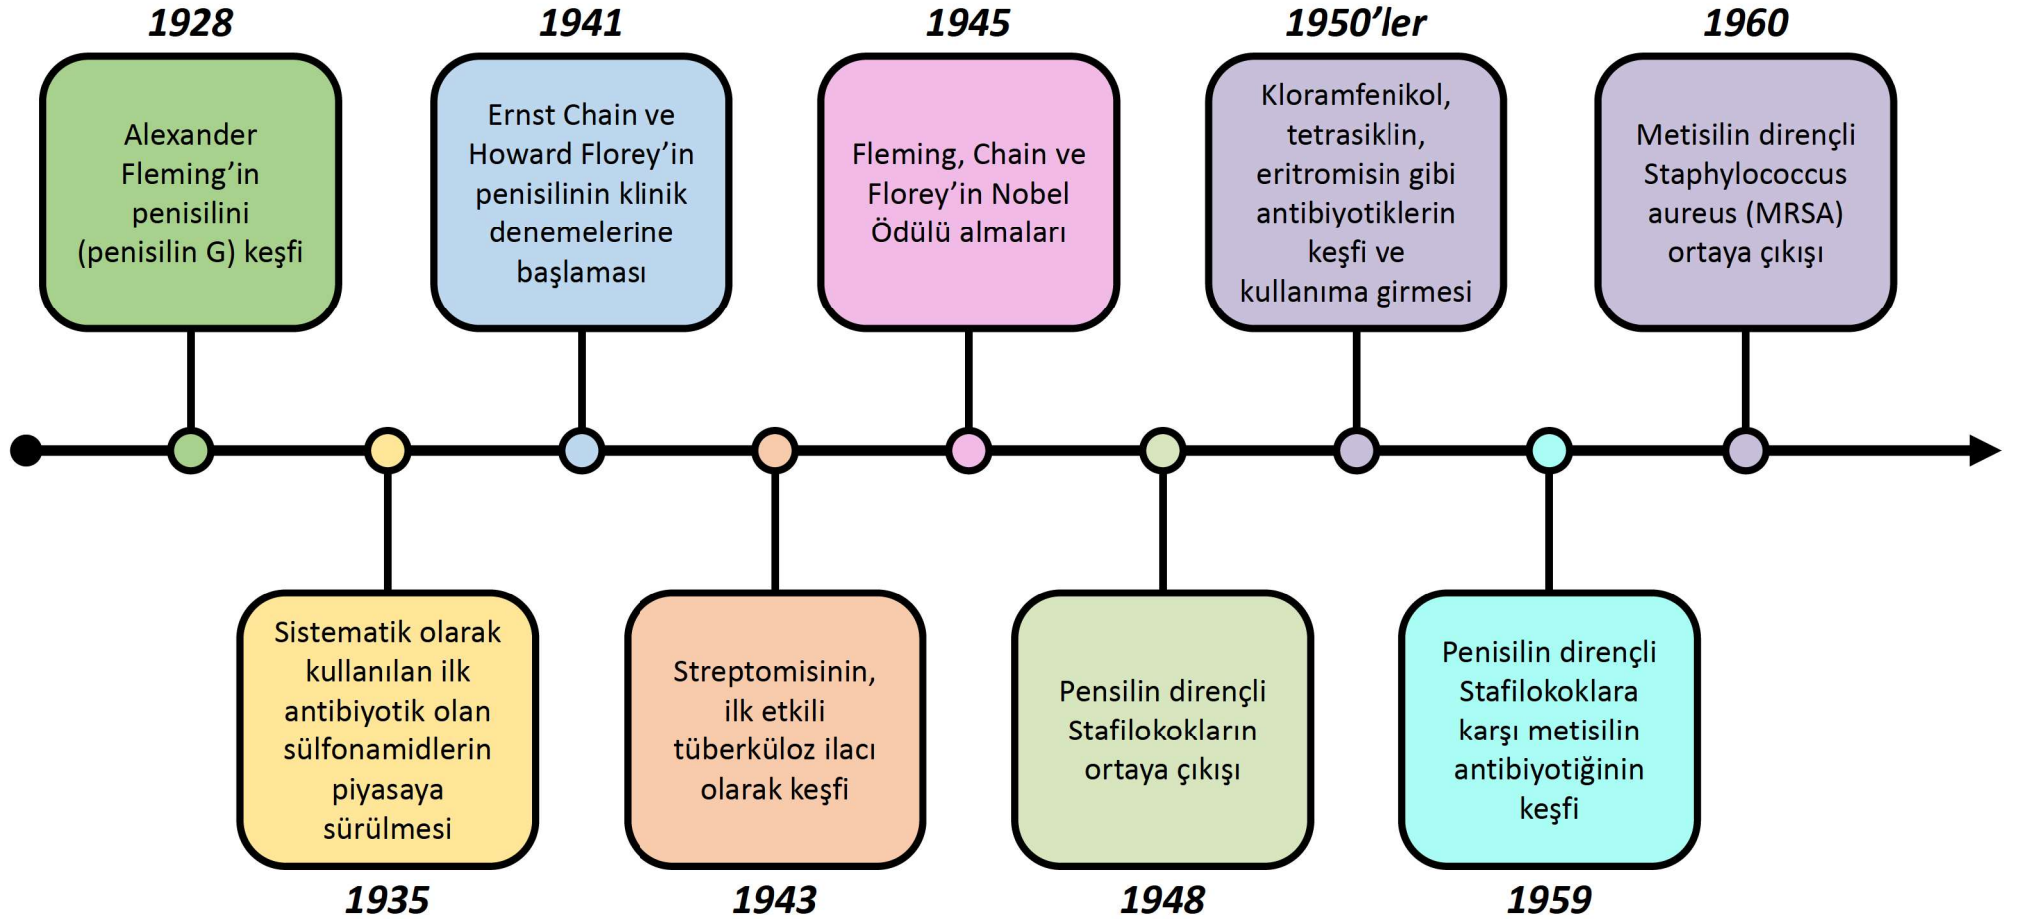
1928

Alexander Fleming'in penisilini (penisilin G) keşfi

1935

Sistematik olarak kullanılan ilk antibiyotik olan sülfonamidlerin piyasaya sürülmesi

1941

Ernst Chain ve Howard Florey'in penisilinin klinik denemelerine başlaması

1943

Streptomisinin, ilk etkili tüberküloz ilacı olarak keşfi

1945

Fleming, Chain ve Florey'in Nobel Ödülü almaları

1948

Pensilin dirençli Stafilokokların ortaya çıkışı

1950'ler

Kloramfenikol, tetrasiklin, eritromisin gibi antibiyotiklerin keşfi ve kullanıma girmesi

1959

Penisilin dirençli Stafilokoklara karşı metisilin antibiyotiğinin keşfi

1960

Metisilin dirençli Staphylococcus aureus (MRSA) ortaya çıkışı